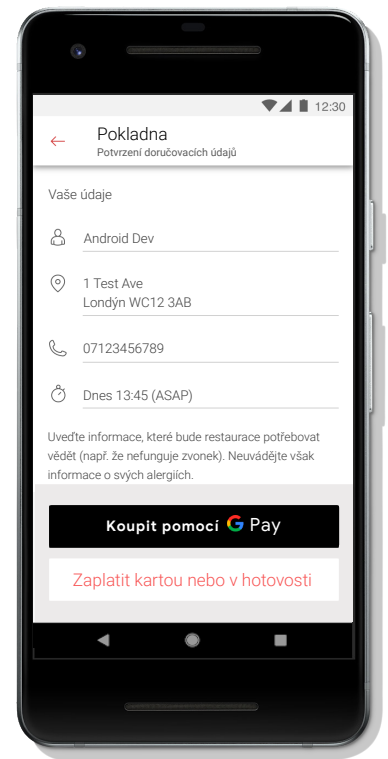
12:30

Pokladna
Potvrzení doručovacích údajů

Vaše údaje

Android Dev

1 Test Ave
Londýn WC12 3AB

07123456789

Dnes 13:45 (ASAP)

Uveďte informace, které bude restaurace potřebovat vědět (např. že nefunguje zvonek). Neuvádějte však informace o svých alergiích.

Koupit pomocí G Pay

Zaplatit kartou nebo v hotovosti